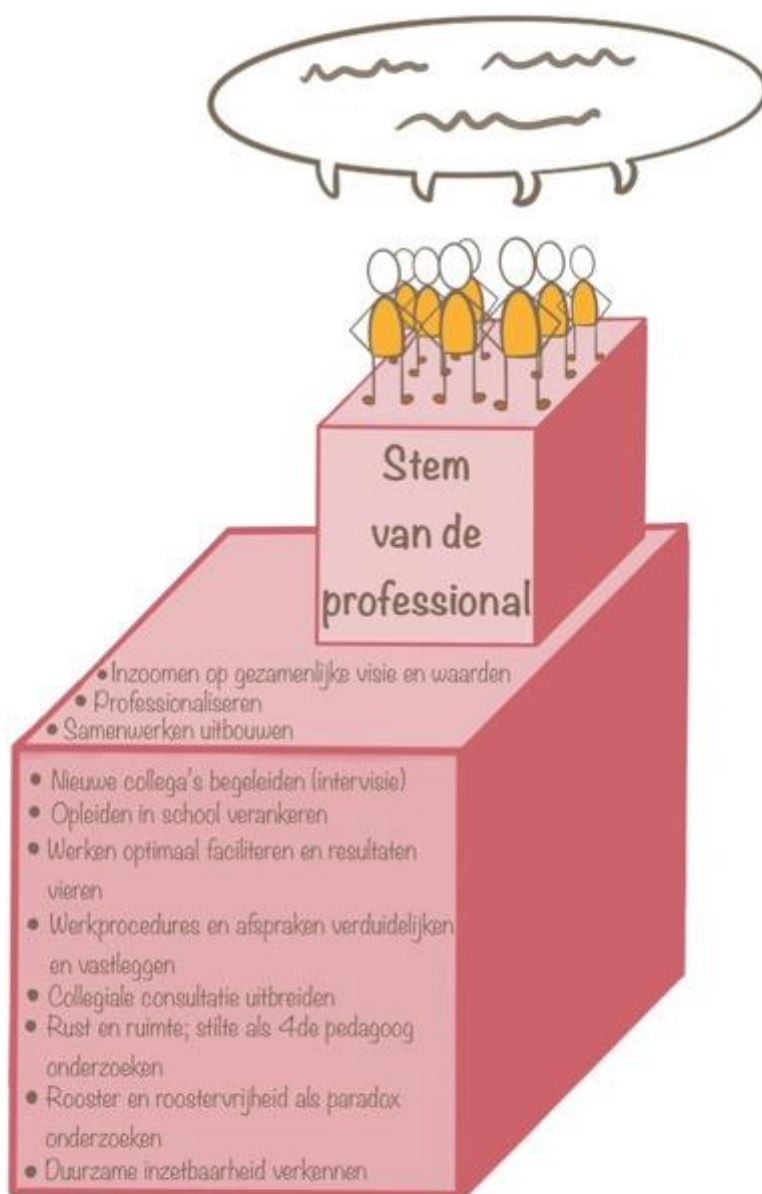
Stem van de professional

• Inzoomen op gezamenlijke visie en waarden
• Professionaliseren
• Samenwerken uitbouwen

• Nieuwe collega's begeleiden (intervisie)
• Opleiden in school verankeren
• Werken optimaal faciliteren en resultaten vieren
• Werkprocedures en afspraken verduidelijken en vastleggen
• Collegiale consultatie uitbreiden
• Rust en ruimte; stilte als 4de pedagoog onderzoeken
• Rooster en roostervrijheid als paradox onderzoeken
• Duurzame inzetbaarheid verkennen